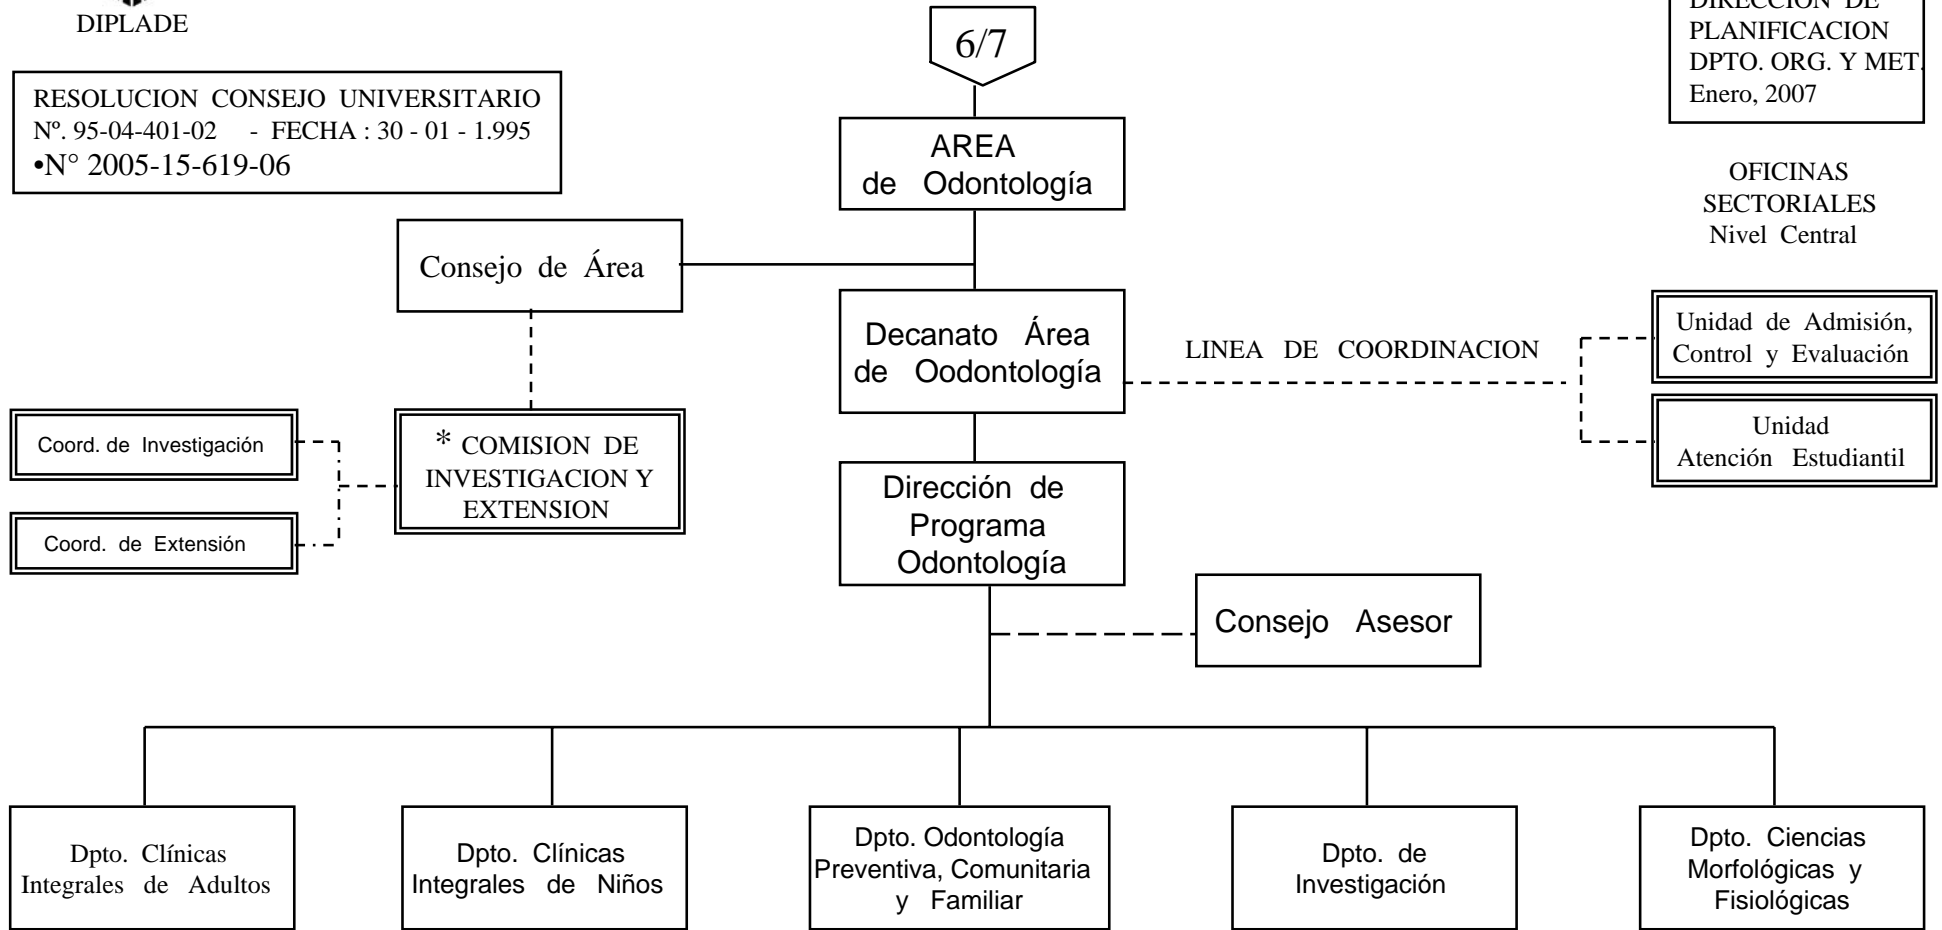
DIPLADE

6/7

DIRECCION DE PLANIFICACION DPTO. ORG. Y MET. Enero, 2007

RESOLUCION CONSEJO UNIVERSITARIO Nº. 95-04-401-02 - FECHA : 30 - 01 - 1.995
•N° 2005-15-619-06

AREA de Odontología

OFICINAS SECTORIALES Nivel Central

Consejo de Área

Decanato Área de Oodontología

LINEA DE COORDINACION

Unidad de Admisión, Control y Evaluación

Unidad Atención Estudiantil

Coord. de Investigación

* COMISION DE INVESTIGACION Y EXTENSION

Coord. de Extensión

Dirección de Programa Odontología

Consejo Asesor

Dpto. Clínicas Integrales de Adultos

Dpto. Clínicas Integrales de Niños

Dpto. Odontología Preventiva, Comunitaria y Familiar

Dpto. de Investigación

Dpto. Ciencias Morfológicas y Fisiológicas